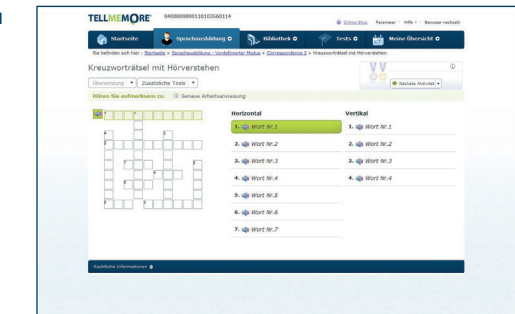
TELLMEMORE 04000000000110103560114

Online Shop | Parameter | Hilfe | Benutzer wechseln

Startseite | Sprachausbildung | Bibliothek | Tests | Meine Übersicht

Sie befinden sich hier : Startseite > Sprachausbildung : Vordefinierter Modus > Correspondance 2 > Kreuzworträtsel mit Hörverstehen

Kreuzworträtsel mit Hörverstehen

Übersetzung | Zusätzliche Tools

Nächste Aktivität

Hören Sie aufmerksam zu. Genaue Arbeitsanweisung

| Horizontal | Vertikal |
|---|---|
| 1. Wort Nr.1 | 1. Wort Nr.1 |
| 2. Wort Nr.2 | 2. Wort Nr.2 |
| 3. Wort Nr.3 | 3. Wort Nr.3 |
| 4. Wort Nr.4 | 4. Wort Nr.4 |
| 5. Wort Nr.5 | |
| 6. Wort Nr.6 | |
| 7. Wort Nr.7 | |

Fachliche Informationen